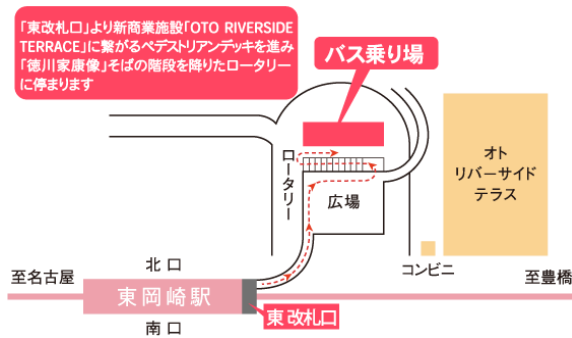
「東改札口」より新商業施設「OTO RIVERSIDE TERRACE」に繋がるペデストリアンデッキを進み「徳川家康像」そばの階段を降りたロータリーに停まります

バス乗り場

ロータリー

広場

オトリバーサイドテラス

コンビニ

北口

至名古屋

東岡崎駅

至豊橋

南口

東改札口